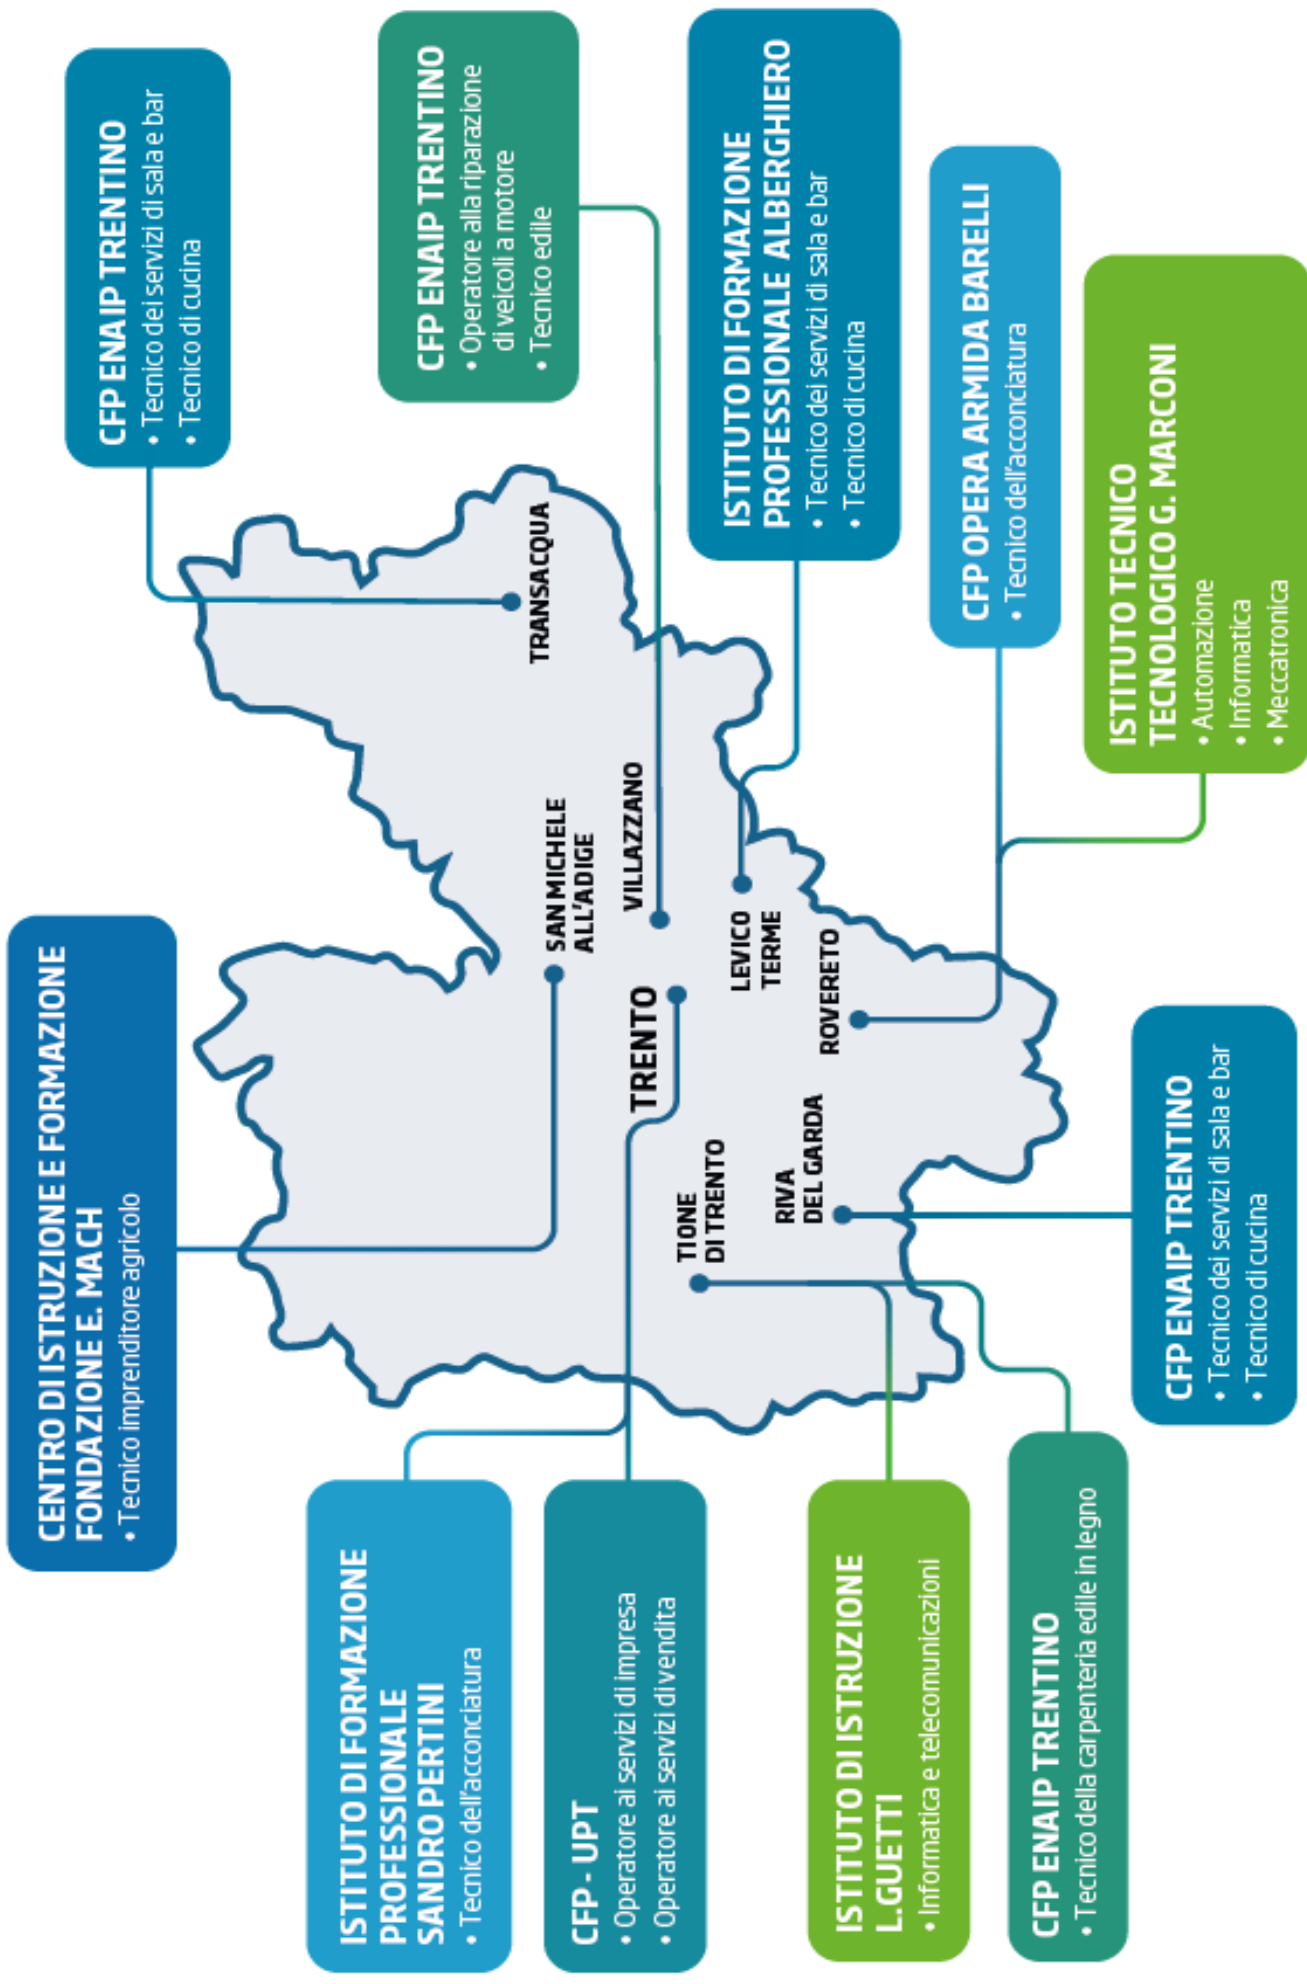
CFP ENAIP TRENTINO
• Tecnico dei servizi di sala e bar
• Tecnico di cucina

CFP ENAIP TRENTINO
• Operatore alla riparazione di veicoli a motore
• Tecnico edile

ISTITUTO DI FORMAZIONE PROFESSIONALE ALBERGHIERO
• Tecnico dei servizi di sala e bar
• Tecnico di cucina

CFP OPERA ARMIDA BARELLI
• Tecnico dell'acconciatura

ISTITUTO TECNICO TECNOLOGICO G. MARCONI
• Automazione
• Informatica
• Meccatronica

TRANSACQUA

SAN MICHELE ALL'ADIGE

VILLAZZANO

LEVICO TERME

TRENTO

ROVERETO

RIVA DEL GARDA

TIONE DI TRENTO

CENTRO DI ISTRUZIONE E FORMAZIONE FONDAZIONE E. MACH
• Tecnico imprenditore agricolo

CFP ENAIP TRENTINO
• Tecnico dei servizi di sala e bar
• Tecnico di cucina

ISTITUTO DI FORMAZIONE PROFESSIONALE SANDRO PERTINI
• Tecnico dell'acconciatura

CFP - UPT
• Operatore ai servizi di impresa
• Operatore ai servizi di vendita

ISTITUTO DI ISTRUZIONE L.GUETTI
• Informatica e telecomunicazioni

CFP ENAIP TRENTINO
• Tecnico della carpenteria edile in legno